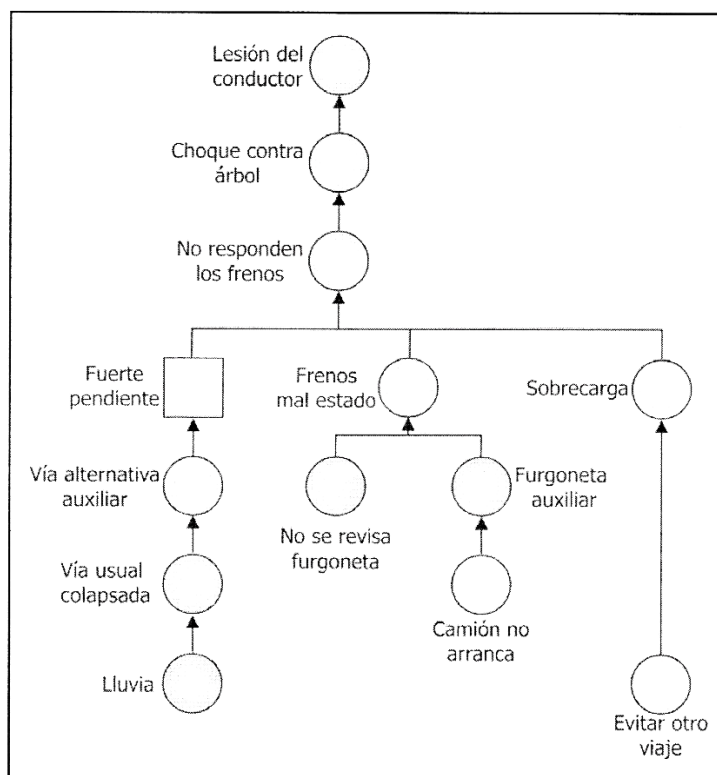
Lesión del conductor

Choque contra árbol

No responden los frenos

Fuerte pendiente

Frenos mal estado

Sobrecarga

Vía alternativa auxiliar

No se revisa furgoneta

Furgoneta auxiliar

Vía usual colapsada

Camión no arranca

Lluvia

Evitar otro viaje